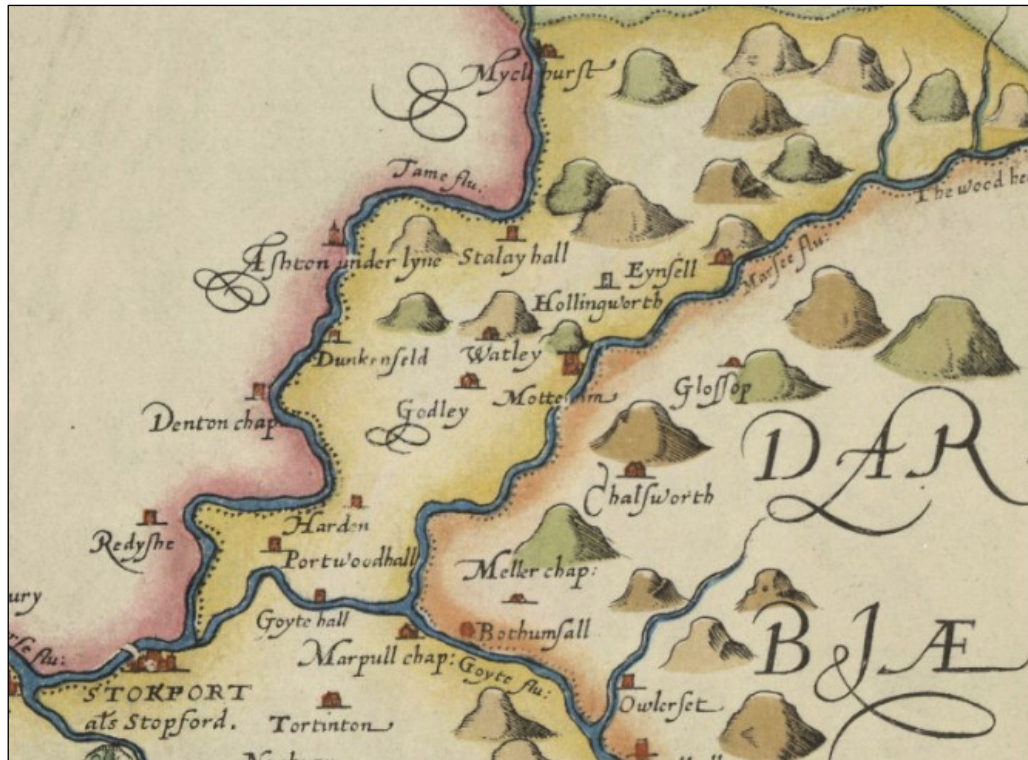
Mycelhurst
Tame flu.
The wood he
Ashton under lyne
Stalay hall
Eynsell
Marsee flu.
Hollingworth
Dunkenfeld
Watley
Glossop
Mottram
Denton chap.
Godley
DAR
Chatsworth
Redyshe
Harden
Portwoodhall
Meller chap.
ury
Goyte hall
Bothumsall
BJÆ
se flu.
Marpull chap.
Goyte flu.
STOKPORT
als Stopford.
Tortinton
Owlerset